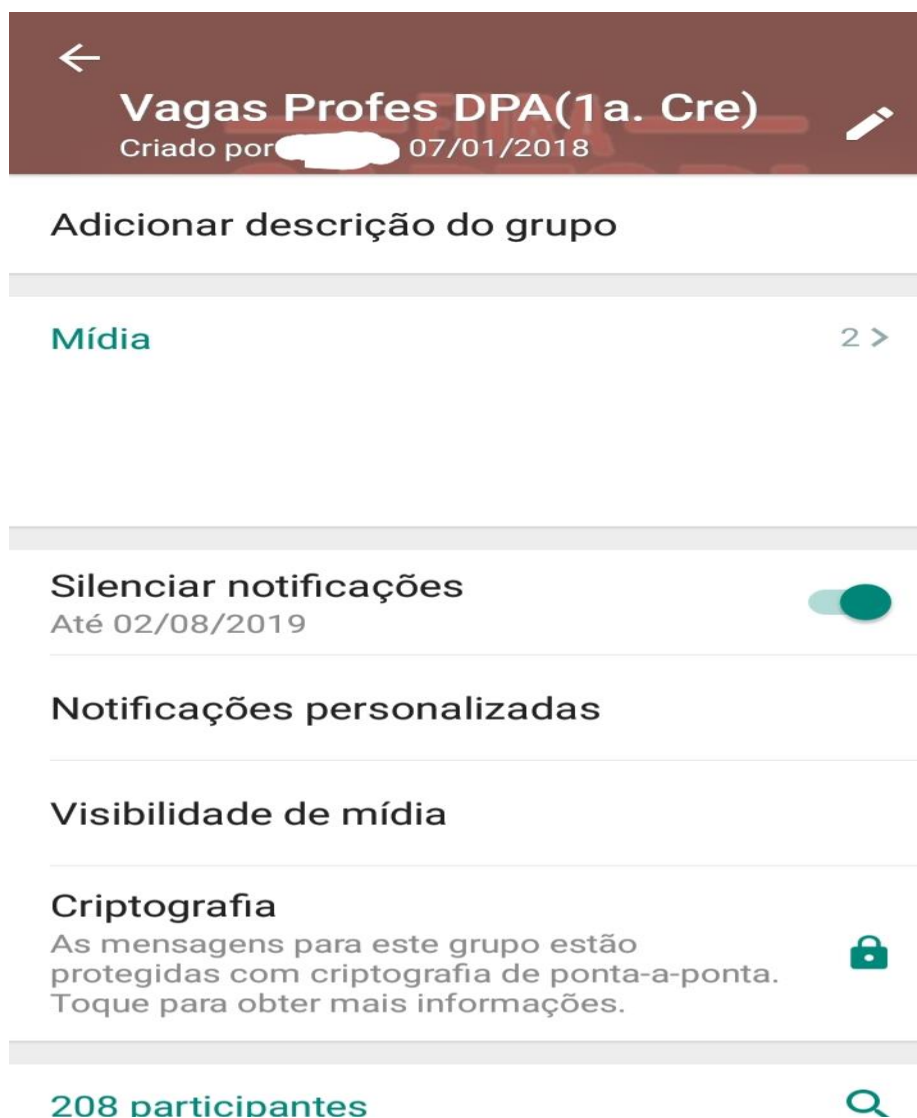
Vagas Profes DPA(1a. Cre)

Criado por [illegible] 07/01/2018

Adicionar descrição do grupo

Mídia

2 >

Silenciar notificações

Até 02/08/2019

Notificações personalizadas

Visibilidade de mídia

Criptografia

As mensagens para este grupo estão protegidas com criptografia de ponta-a-ponta. Toque para obter mais informações.

208 participantes